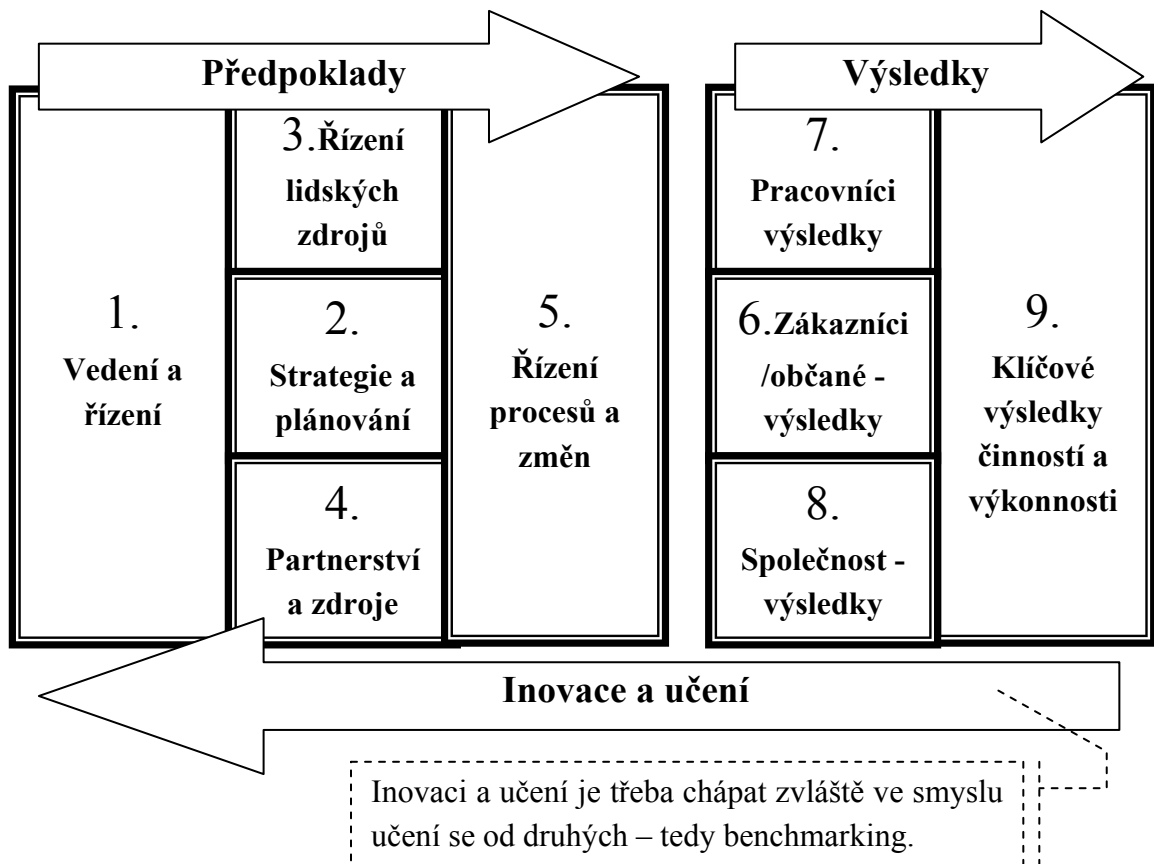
Předpoklady

Výsledky

1. Vedení a řízení

3. Řízení lidských zdrojů

2. Strategie a plánování

4. Partnerství a zdroje

5. Řízení procesů a změn

7. Pracovníci výsledky

6. Zákazníci /občané - výsledky

8. Společnost - výsledky

9. Klíčové výsledky činností a výkonnosti

Inovace a učení

Inovaci a učení je třeba chápat zvláště ve smyslu učení se od druhých – tedy benchmarking.